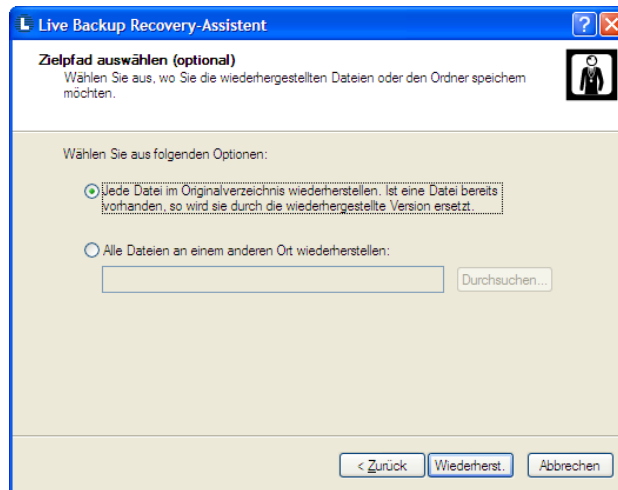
Live Backup Recovery-Assistent

Zielpfad auswählen (optional)
Wählen Sie aus, wo Sie die wiederhergestellten Dateien oder den Ordner speichern möchten.

Wählen Sie aus folgenden Optionen:

Jede Datei im Originalverzeichnis wiederherstellen. Ist eine Datei bereits vorhanden, so wird sie durch die wiederhergestellte Version ersetzt.

Alle Dateien an einem anderen Ort wiederherstellen:

Durchsuchen...

< Zurück | Wiederherst. | Abbrechen